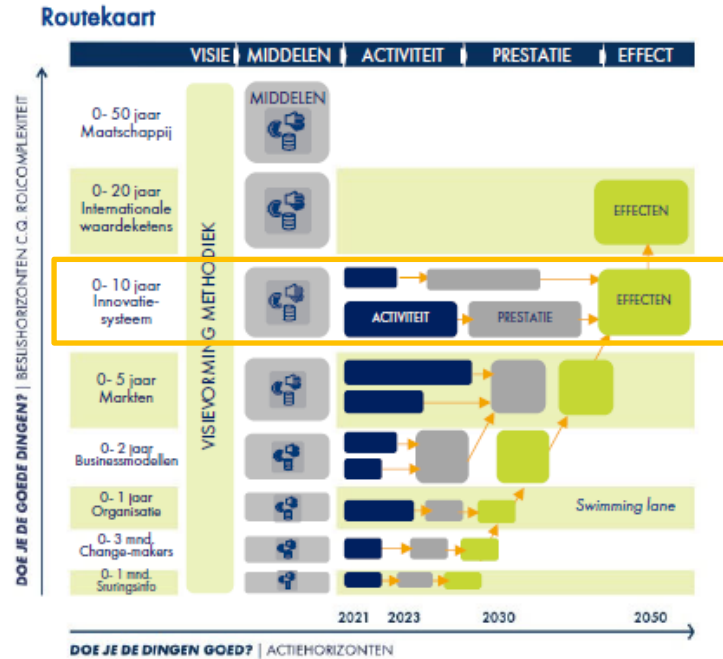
Routekaart

VISIE | MIDDELEN | ACTIVITEIT | PRESTATIE | EFFECT

DOE JE DE GOEDE DINGEN? | BESLISHORIZONTEN C.Q. ROLCOMPLEXITEIT

0- 50 jaar Maatschappij

MIDDELEN

0- 20 jaar Internationale waardeketens

EFFECTEN

VISIEVORMING METHODIEK

0- 10 jaar Innovatie-systeem

ACTIVITEIT

PRESTATIE

EFFECTEN

0- 5 jaar Markten

0- 2 jaar Businessmodellen

0- 1 jaar Organisatie

Swimming lane

0- 3 mnd. Change-makers

0- 1 mnd. Sturingsinfo

2021 2023 2030 2050

DOE JE DE DINGEN GOED? | ACTIEHORIZONTEN